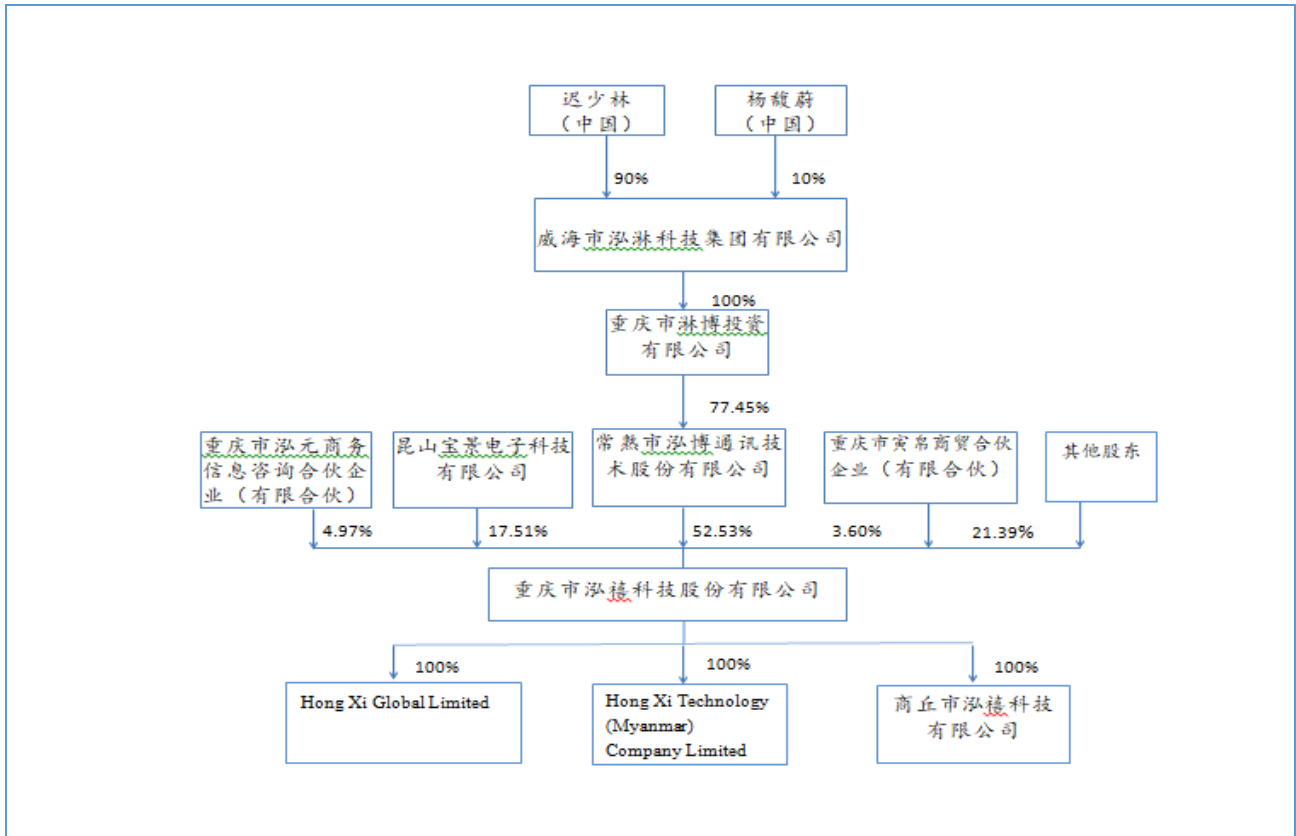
迟少林
（中国）

杨馥蔚
（中国）

90%

10%

威海市泓淋科技集团有限公司

100%

重庆市淋博投资有限公司

77.45%

重庆市泓元商务信息咨询合伙企业（有限合伙）

昆山宝景电子科技有限公司

常熟市泓博通讯技术股份有限公司

重庆市寅帛商贸合伙企业（有限合伙）

其他股东

4.97%

17.51%

52.53%

3.60%

21.39%

重庆市泓禧科技股份有限公司

100%

100%

100%

Hong Xi Global Limited

Hong Xi Technology (Myanmar) Company Limited

商丘市泓禧科技有限公司